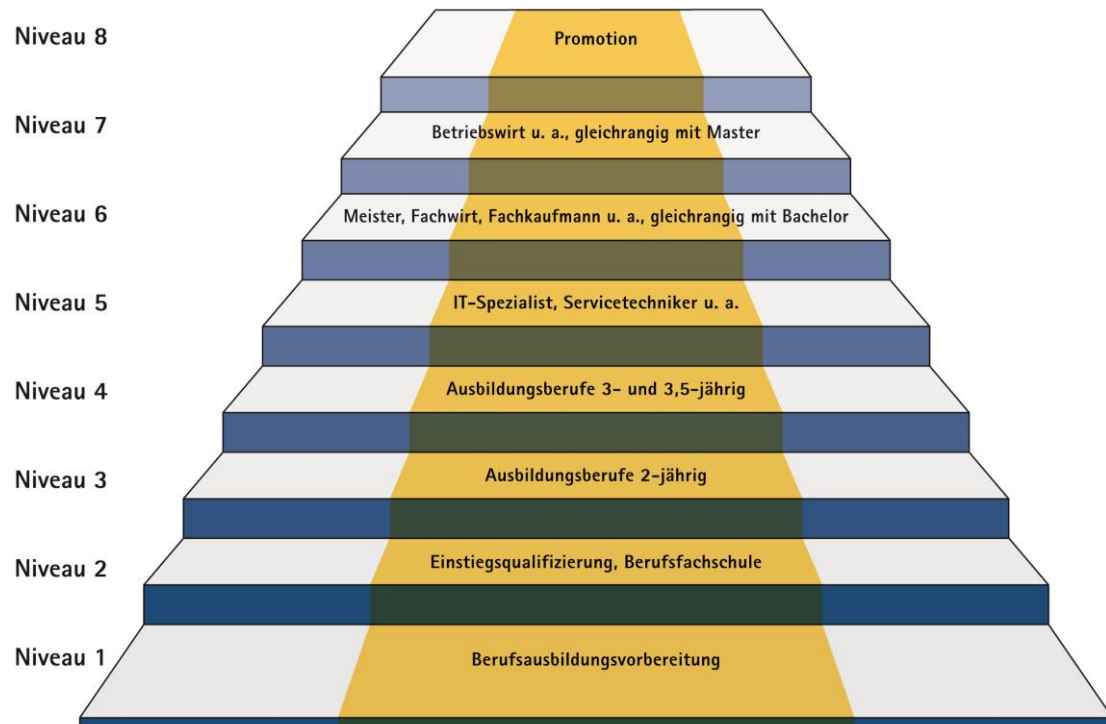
Niveau 8
Promotion

Niveau 7
Betriebswirt u. a., gleichrangig mit Master

Niveau 6
Meister, Fachwirt, Fachkaufmann u. a., gleichrangig mit Bachelor

Niveau 5
IT-Spezialist, Servicetechniker u. a.

Niveau 4
Ausbildungsberufe 3- und 3,5-jährig

Niveau 3
Ausbildungsberufe 2-jährig

Niveau 2
Einstiegsqualifizierung, Berufsfachschule

Niveau 1
Berufsausbildungsvorbereitung